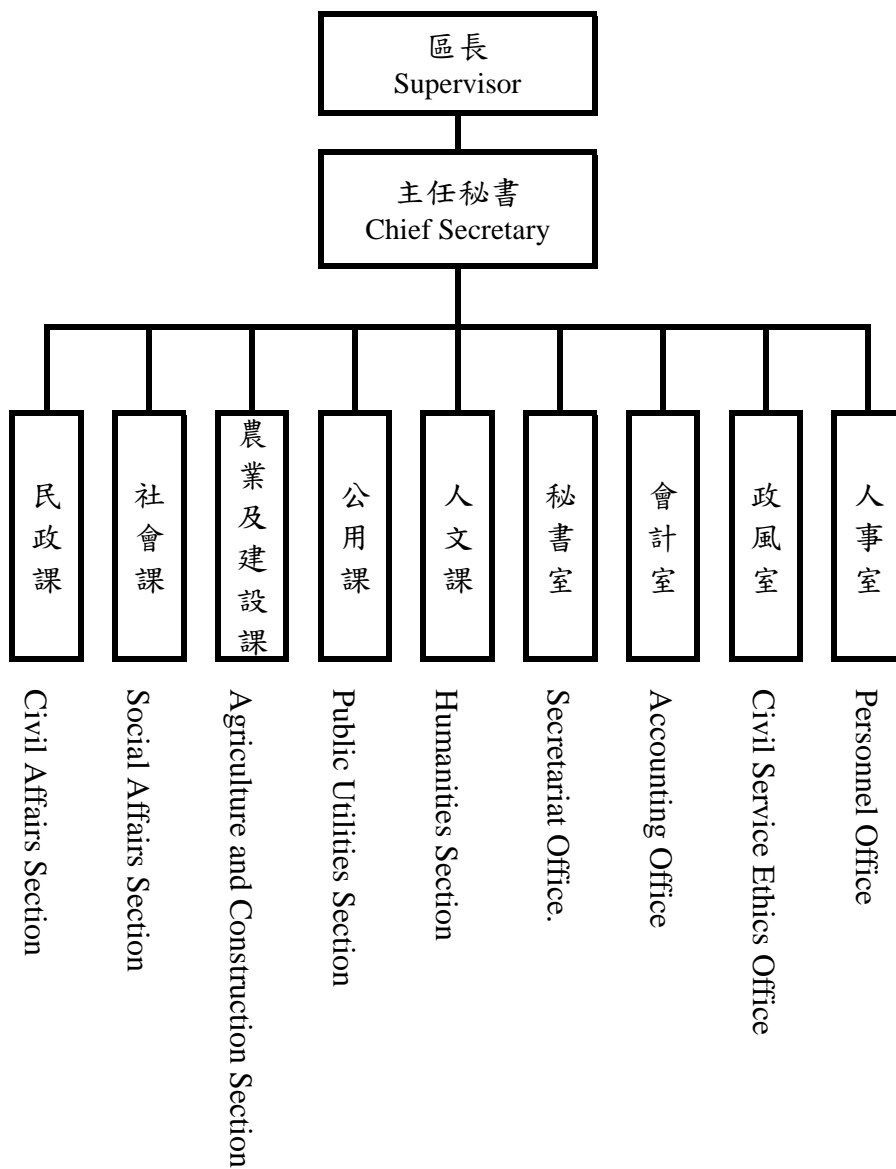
區長
Supervisor

主任秘書
Chief Secretary

民政課
Civil Affairs Section

社會課
Social Affairs Section

農業及建設課
Agriculture and Construction Section

公用課
Public Utilities Section

人文課
Humanities Section

秘書室
Secretariat Office.

會計室
Accounting Office

政風室
Civil Service Ethics Office

人事室
Personnel Office